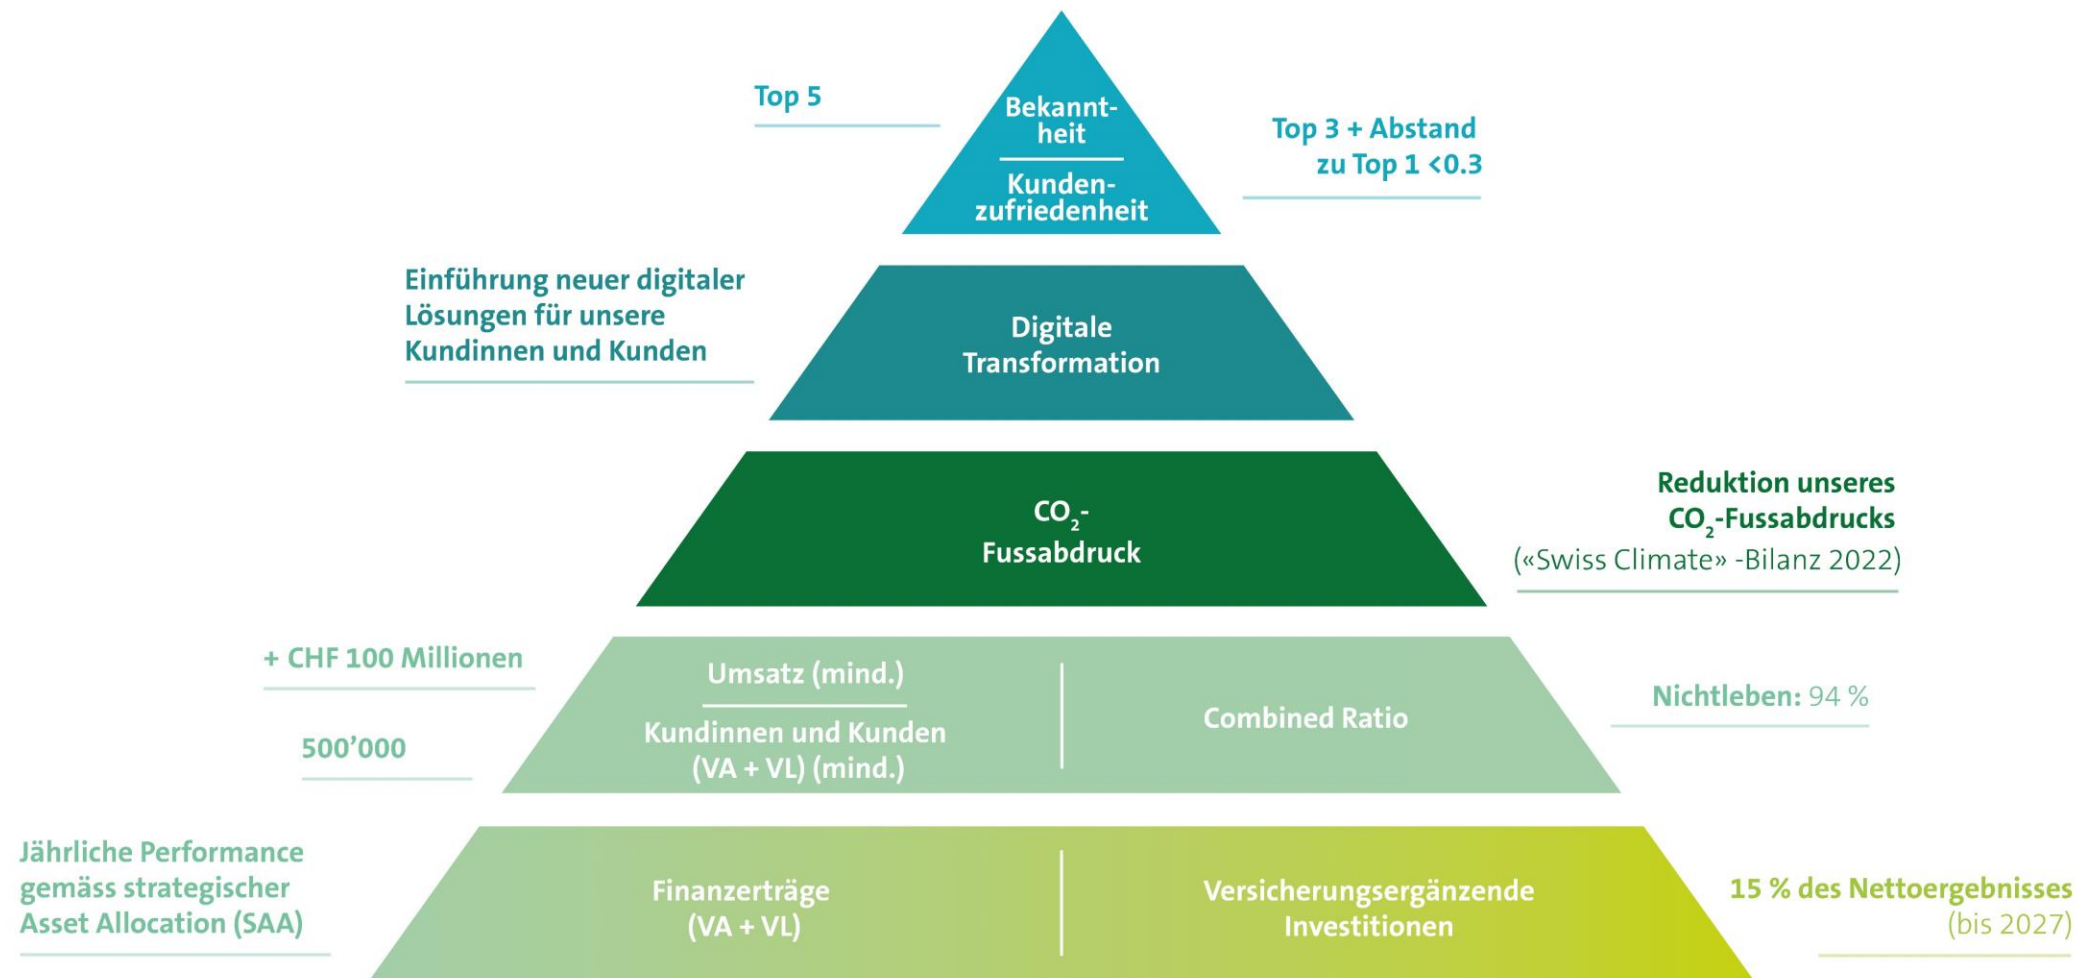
Top 5

Bekanntheit

Kundenzufriedenheit

Top 3 + Abstand zu Top 1 <0.3

Einführung neuer digitaler Lösungen für unsere Kundinnen und Kunden

Digitale Transformation

$CO_2$-Fussabdruck

Reduktion unseres $CO_2$-Fussabdrucks («Swiss Climate» -Bilanz 2022)

+ CHF 100 Millionen

Umsatz (mind.)

500’000

Kundinnen und Kunden (VA + VL) (mind.)

Combined Ratio

Nichtleben: 94 %

Jährliche Performance gemäss strategischer Asset Allocation (SAA)

Finanzerträge (VA + VL)

Versicherungsergänzende Investitionen

15 % des Nettoergebnisses (bis 2027)